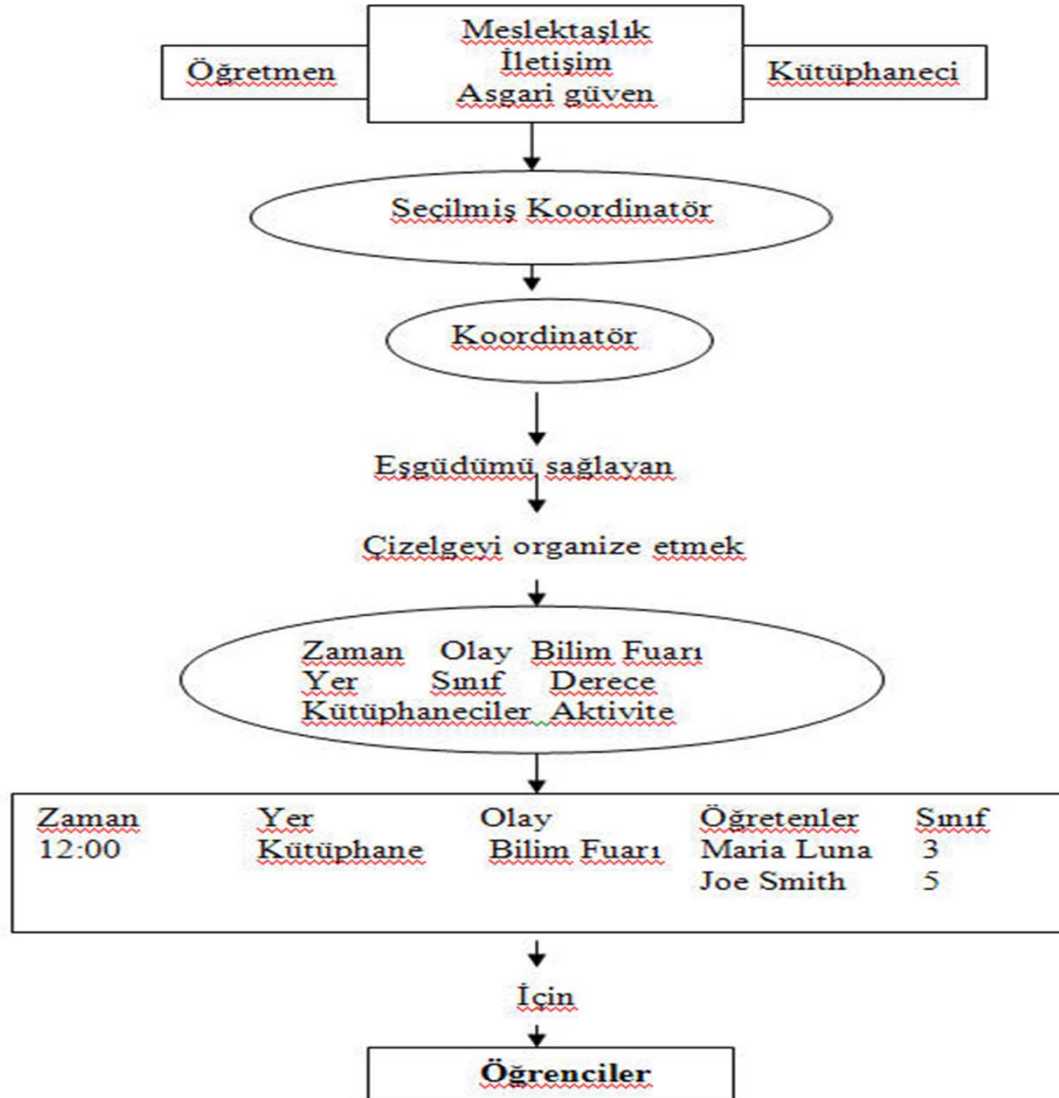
Öğretmen

Meslektaşlık
İletişim
Asgari güven

Kütüphaneci

Seçilmiş Koordinatör

Koordinatör

Eşgüdümü sağlayan

Çizelgeyi organize etmek

Zaman Olay Bilim Fuarı
Yer Sınıf Derece
Kütüphaneciler Aktivite

| Zaman | Yer | Olay | Öğretenler | Sınıf |
|---|---|---|---|---|
| 12:00 | Kütüphane | Bilim Fuarı | Maria Luna | 3 |
| | | | Joe Smith | 5 |

İçin

Öğrenciler